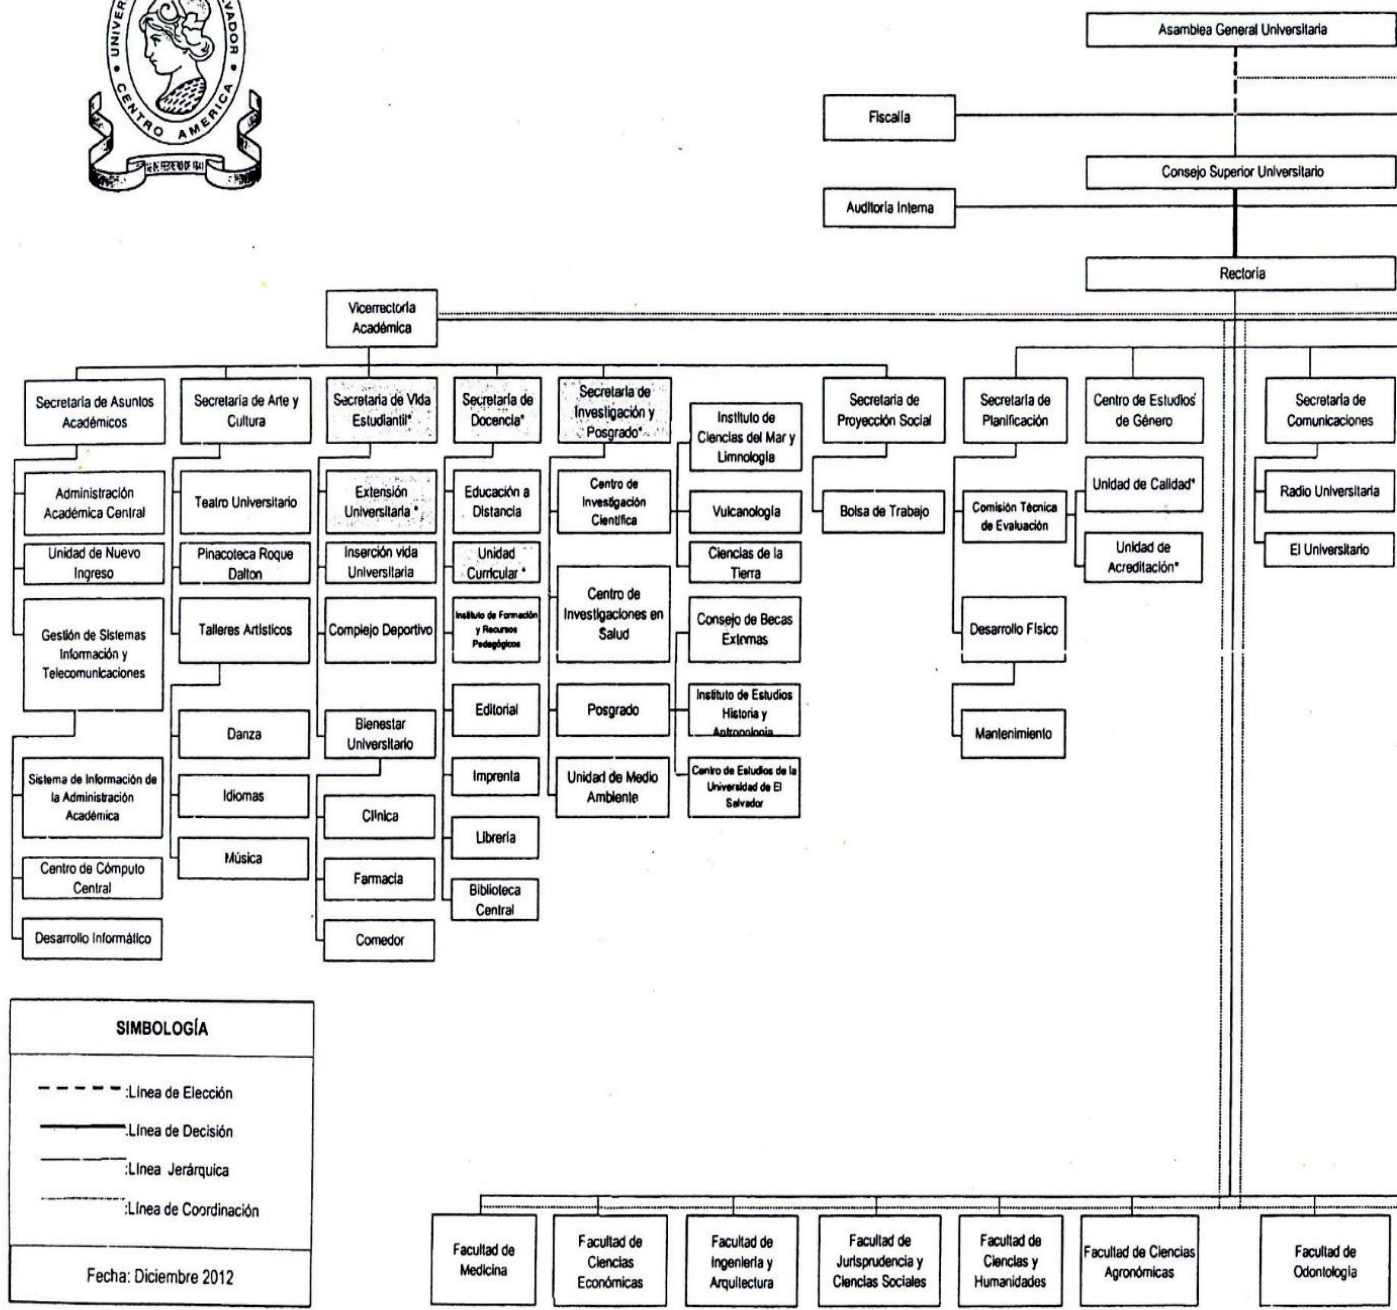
UNIVER VADOR
CENTRO AMERICA

Asamblea General Universitaria

Fiscalía

Consejo Superior Universitario

Auditoría Interna

Rectoría

Vicerrectoría Académica

Secretaría de Asuntos Académicos

Administración Académica Central

Unidad de Nuevo Ingreso

Gestión de Sistemas Información y Telecomunicaciones

Sistema de Información de la Administración Académica

Centro de Cómputo Central

Desarrollo Informático

Secretaría de Arte y Cultura

Teatro Universitario

Pinacoteca Roque Dalton

Talleres Artísticos

Danza

Idiomas

Música

Secretaría de Vida Estudiantil*

Extensión Universitaria *

Inserción vida Universitaria

Complejo Deportivo

Bienestar Universitario

Clínica

Farmacia

Comedor

Secretaría de Docencia*

Educación a Distancia

Unidad Curricular *

Instituto de Formación y Recursos Pedagógicos

Editorial

Imprenta

Librería

Biblioteca Central

Secretaría de Investigación y Posgrado*

Centro de Investigación Científica

Centro de Investigaciones en Salud

Posgrado

Unidad de Medio Ambiente

Instituto de Ciencias del Mar y Limnología

Vulcanología

Ciencias de la Tierra

Consejo de Becas Externas

Instituto de Estudios Historia y Antropología

Centro de Estudios de la Universidad de El Salvador

Secretaría de Proyección Social

Bolsa de Trabajo

Secretaría de Planificación

Comisión Técnica de Evaluación

Desarrollo Físico

Mantenimiento

Centro de Estudios de Género

Unidad de Calidad*

Unidad de Acreditación*

Secretaría de Comunicaciones

Radio Universitaria

El Universitario

SIMBOLOGÍA

:Línea de Elección

:Línea de Decisión

:Línea Jerárquica

:Línea de Coordinación

Fecha: Diciembre 2012

Facultad de Medicina

Facultad de Ciencias Económicas

Facultad de Ingeniería y Arquitectura

Facultad de Jurisprudencia y Ciencias Sociales

Facultad de Ciencias y Humanidades

Facultad de Ciencias Agronómicas

Facultad de Odontología